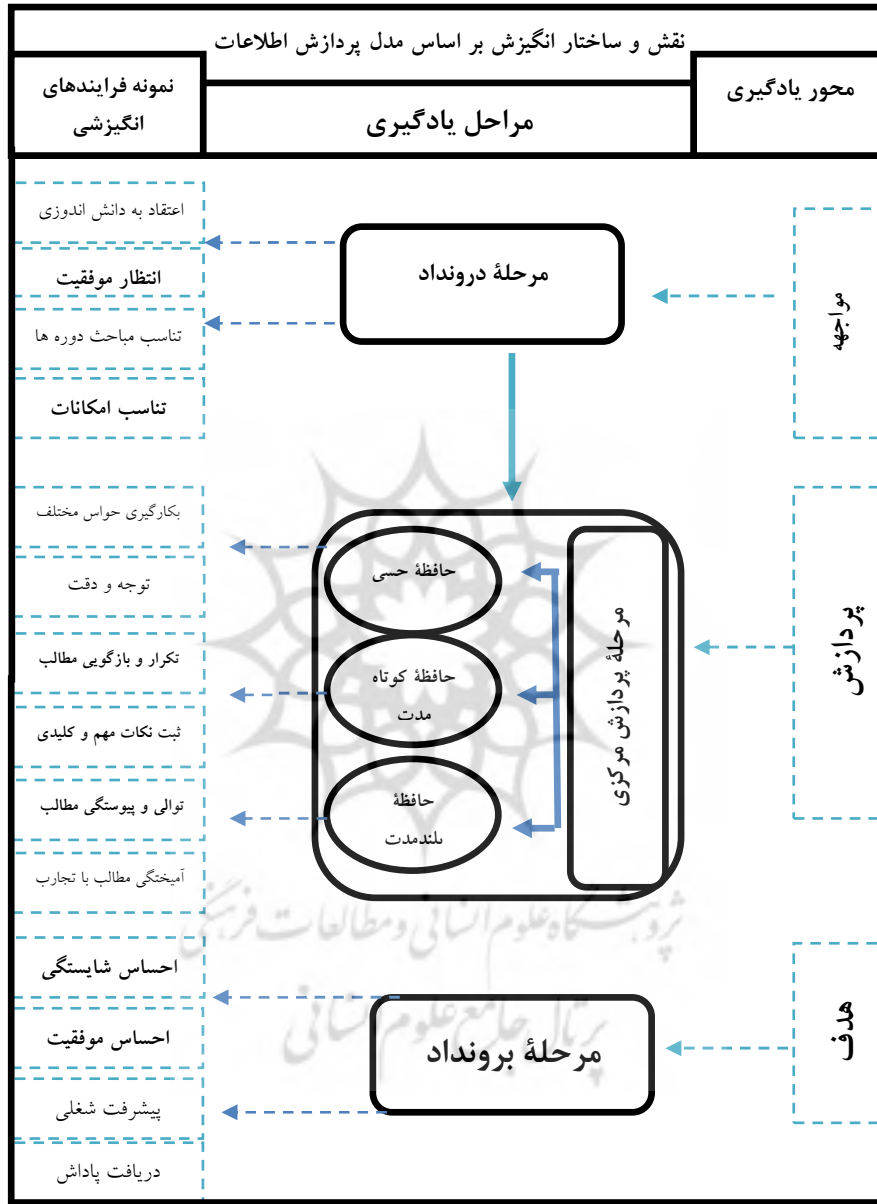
نقش و ساختار انگیزش بر اساس مدل پردازش اطلاعات

| محور یادگیری | مراحل یادگیری | نمونه فرایندهای انگیزشی |
|---|---|---|

مواجهه

مرحلهٔ درونداد

اعتقاد به دانش اندوزی

انتظار موفقیت

تناسب مباحث دوره ها

تناسب امکانات

پردازش

مرحلهٔ پردازش مرکزی

حافظهٔ حسی

حافظهٔ کوتاه مدت

حافظهٔ بلندمدت

بکارگیری حواس مختلف

توجه و دقت

تکرار و بازگویی مطالب

ثبت نکات مهم و کلیدی

توالی و پیوستگی مطالب

آمیختگی مطالب با تجارب

هدف

مرحلهٔ برونداد

احساس شایستگی

احساس موفقیت

پیشرفت شغلی

دریافت پاداش

پژوهشگاه علوم انسانی و مطالعات فرهنگی
پرتال جامع علوم انسانی